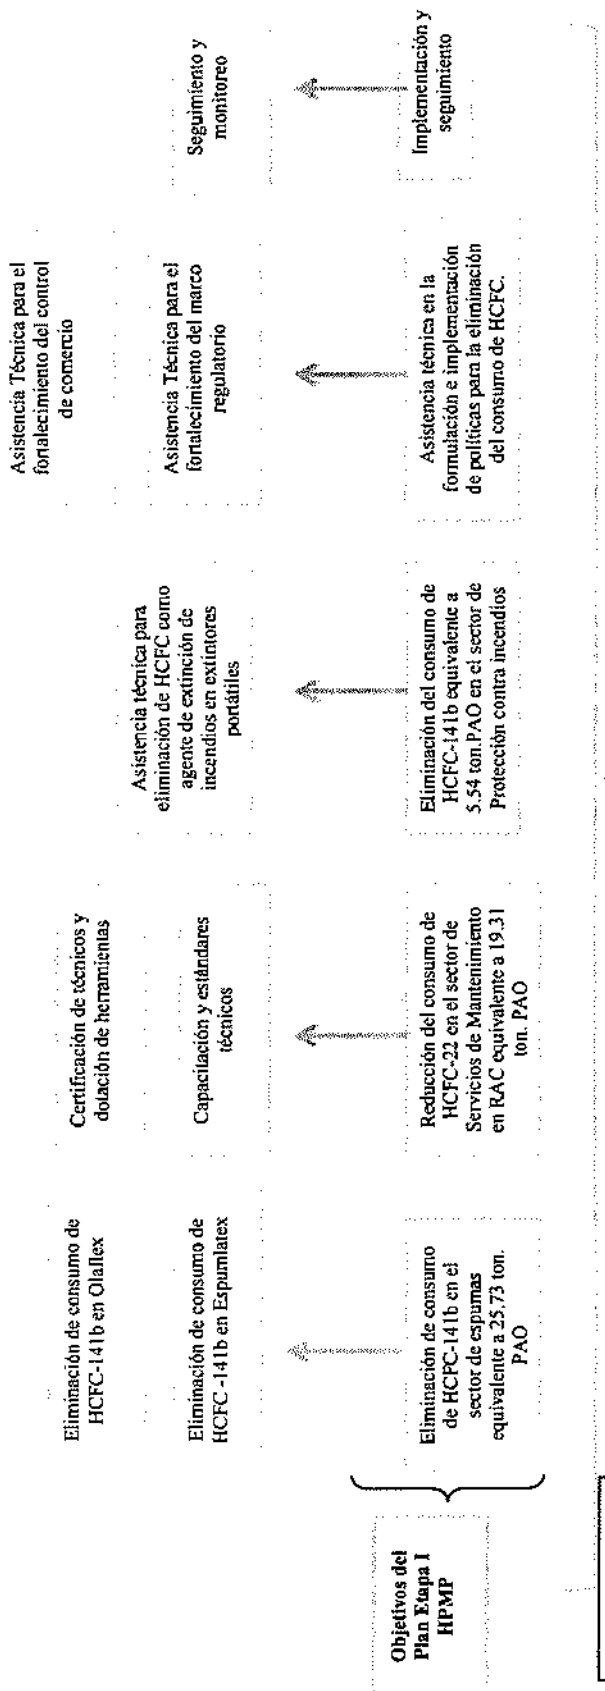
Objetivos del Plan Etapa I HPMP

Eliminación de consumo de HCFC-141b en el sector de espumas equivalente a 25,73 ton. PAO

Eliminación de consumo de HCFC-141b en Espumlatex

Eliminación de consumo de HCFC-141b en Olaflex

Reducción del consumo de HCFC-22 en el sector de Servicios de Mantenimiento en RAC equivalente a 19,31 ton. PAO

Capacitación y estándares técnicos

Certificación de técnicos y dotación de herramientas

Eliminación del consumo de HCFC-141b equivalente a 5,54 ton.PAO en el sector de Protección contra incendios

Asistencia técnica para eliminación de HCFC como agente de extinción de incendios en extintores portátiles

Asistencia técnica en la formulación e implementación de políticas para la eliminación del consumo de HCFC.

Asistencia Técnica para el fortalecimiento del marco regulatorio

Asistencia Técnica para el fortalecimiento del control de comercio

Implementación y seguimiento

Seguimiento y monitoreo